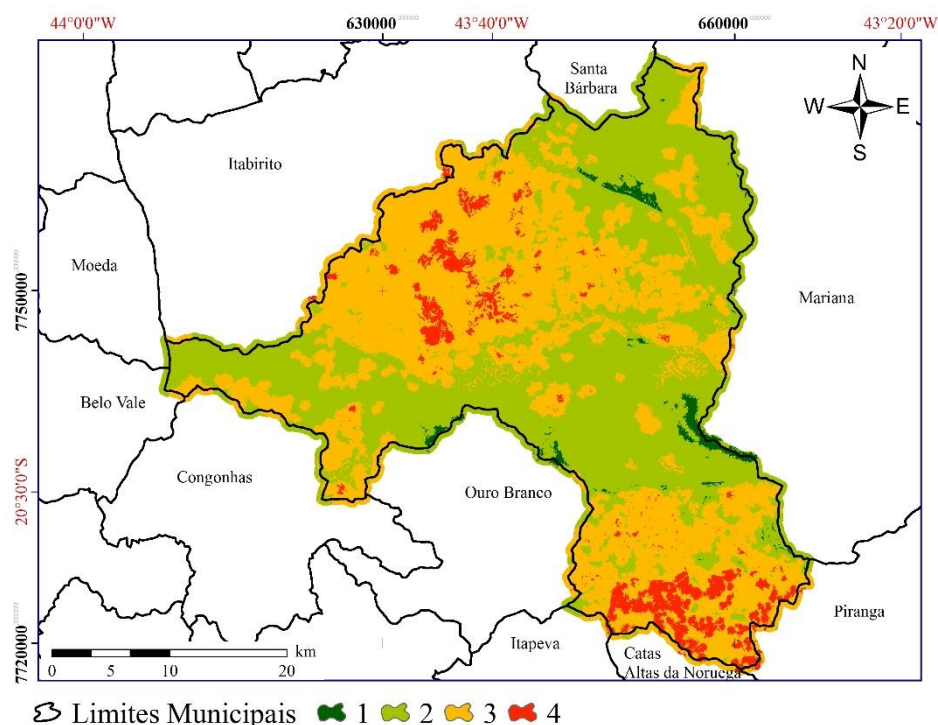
44°0'0"W 630000 43°40'0"W 660000 43°20'0"W

Santa Bárbara

N
W E
S

Itabirito

Moeda

7750000

Mariana

Belo Vale

Congonhas

20°30'0"S

Ouro Branco

7720000

Piranga

Itapeva

Catas Altas da Noruega

0 5 10 20 km

Limites Municipais 1 2 3 4